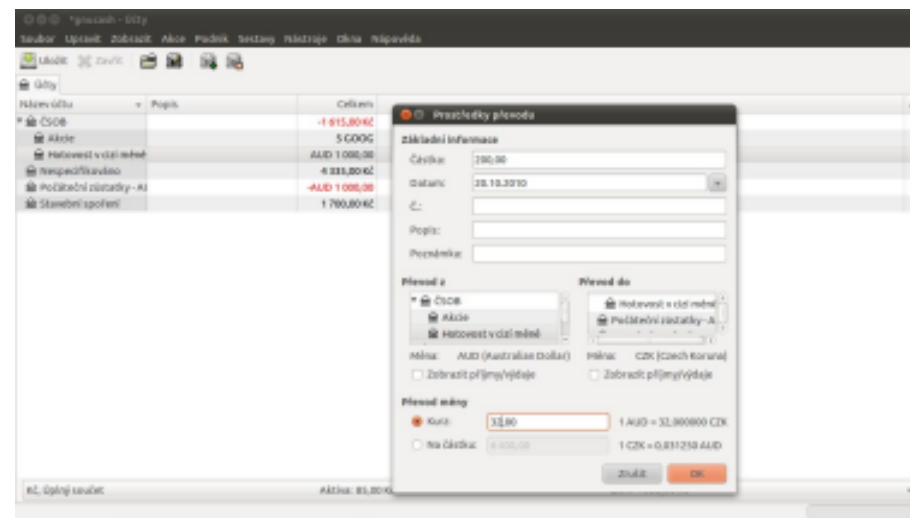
*gnucash - Účty

Soubor Upravit Zobrazit Akce Podnik Sestavy Nástroje Okna Nápověda

Uložit Zavřít

Účty

| Název účtu | Popis | Celkem |
|---|---|---|
| ČSOB | | -1 615,80 Kč |
| Akcie | | 5 GOOG |
| Hotovost v cizí měně | | AUD 1 000,00 |
| Nespecifikováno | | 4 335,80 Kč |
| Počáteční zůstatky - A | | -AUD 1 000,00 |
| Stavební spoření | | 1 700,00 Kč |

Kč: Úplný součet

Aktiva: 81,00 Kč

Prostředky převodu

Základní informace

Částka: 200,00

Datum: 20.10.2010

Č.:

Popis:

Poznámka:

Převod z

ČSOB

Akcie

Hotovost v cizí měně

Měna: AUD (Australian Dollar)

Zobrazit příjmy/výdaje

Převod do

Hotovost v cizí měně

Počáteční zůstatky - A

Měna: CZK (Czech Koruna)

Zobrazit příjmy/výdaje

Převod měny

Kurz: 32,80

1 AUD = 32,800000 CZK

Na částku: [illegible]

1 CZK = 0,031250 AUD

Zrušit

OK